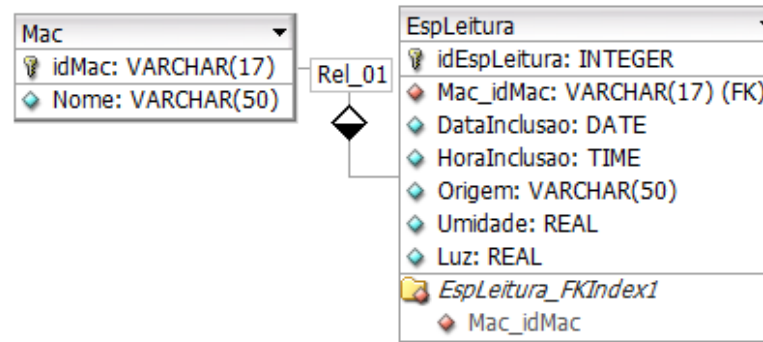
Mac

idMac: VARCHAR(17)

Nome: VARCHAR(50)

Rel_01

EspLeitura

idEspLeitura: INTEGER

Mac_idMac: VARCHAR(17) (FK)

DataInclusao: DATE

HoraInclusao: TIME

Origem: VARCHAR(50)

Umidade: REAL

Luz: REAL

EspLeitura_FKIndex1

Mac_idMac